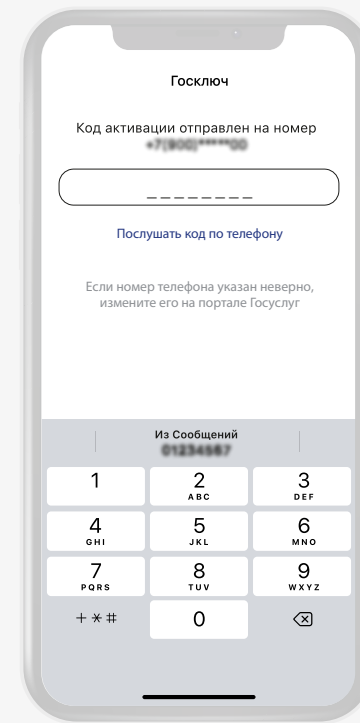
Госключ

Код активации отправлен на номер
+7(900)*****00

_ _ _ _ _ _ _ _

Послушать код по телефону

Если номер телефона указан неверно, измените его на портале Госуслуг

Из Сообщений
01234567

1
2 ABC
3 DEF
4 GHI
5 JKL
6 MNO
7 PQRS
8 TUV
9 WXYZ
+ ✱ #
0